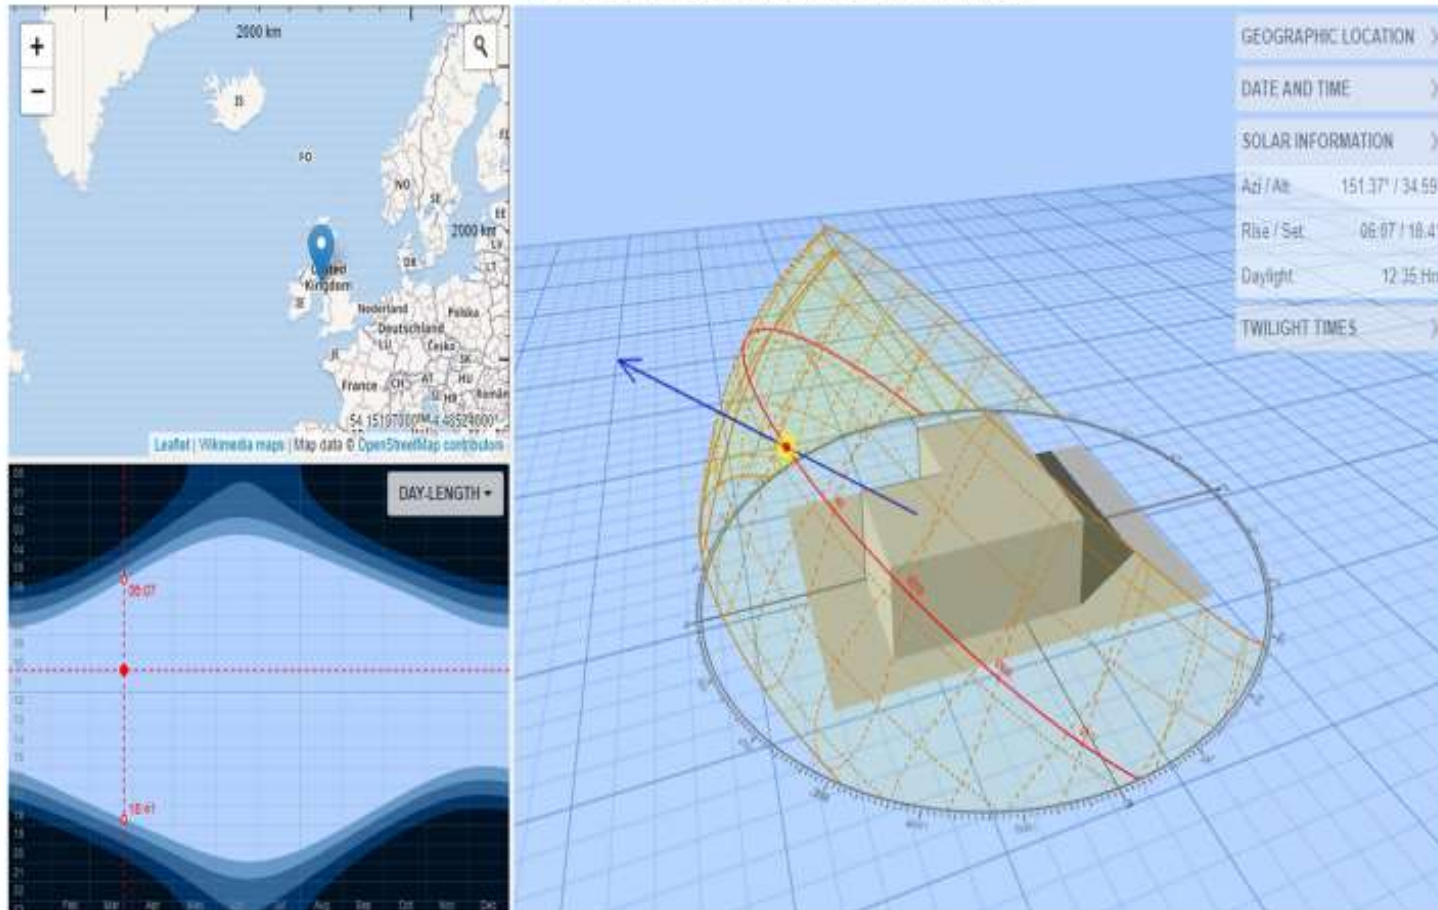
+
−
2000 km
IS
FO
NO
SE
FI
EE
LV
LT
DK
2000 km
United Kingdom
IE
Nederland
Polska
Deutschland
LU
Česko
SK
AT
HU
France
CH
SI
HR
Român
54.15107000N -4.48524000
Leaflet | Wikimedia maps | Map data © OpenStreetMap contributors

DAY-LENGTH ▾
06:07
18:41

GEOGRAPHIC LOCATION
DATE AND TIME
SOLAR INFORMATION
Azi / Alt 151.37° / 34.59
Rise / Set 06:07 / 18.4
Daylight 12:35 Hr
TWILIGHT TIMES